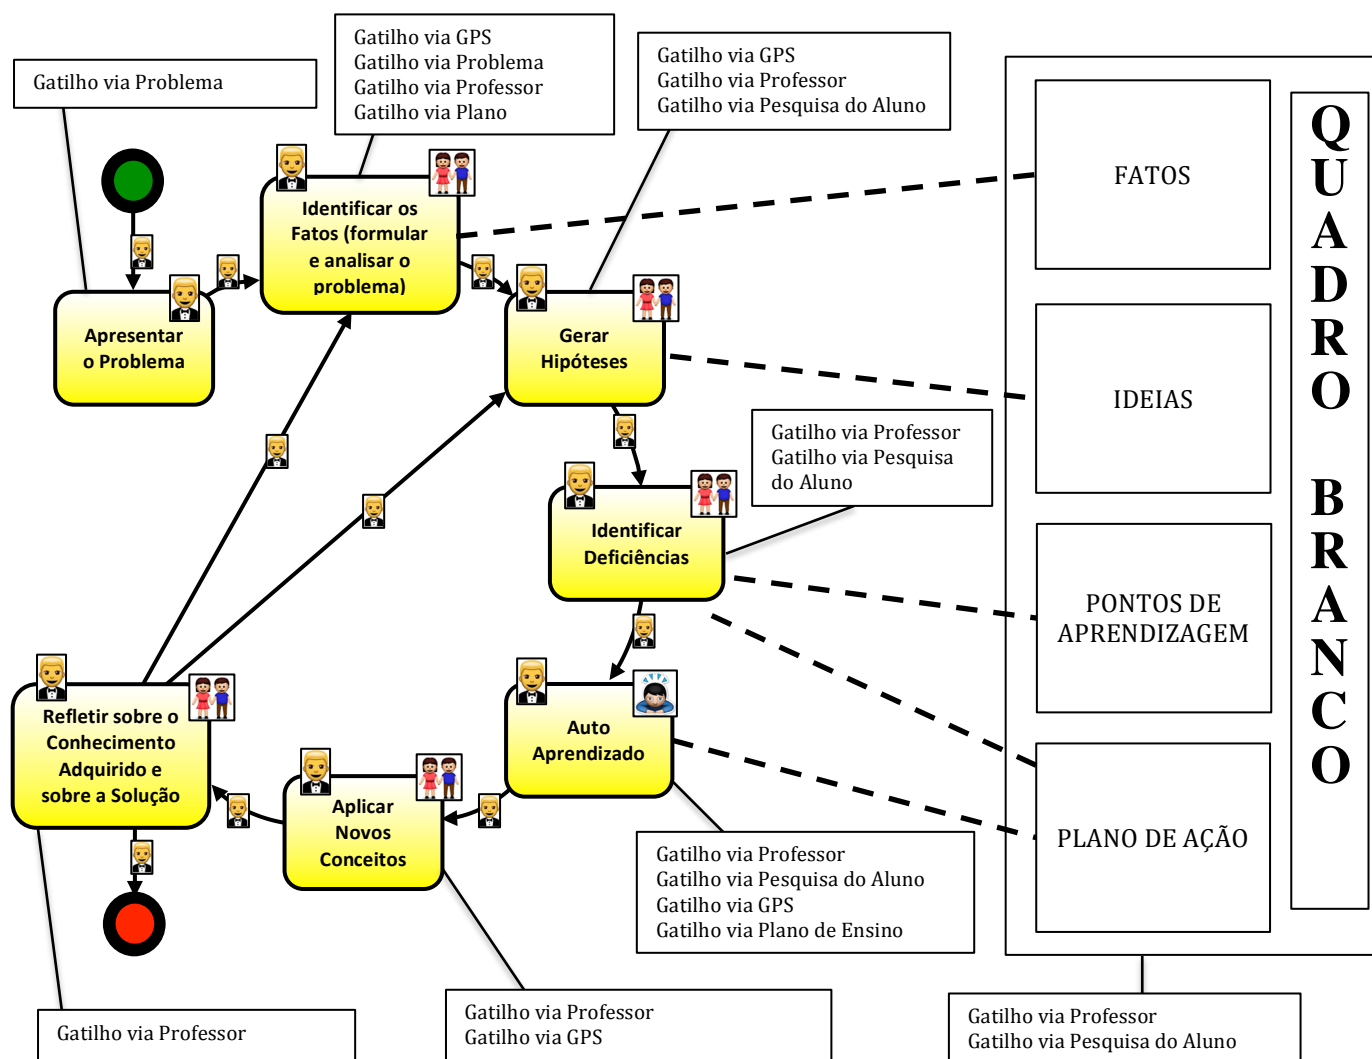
Gatilho via Problema

Gatilho via GPS
Gatilho via Problema
Gatilho via Professor
Gatilho via Plano

Gatilho via GPS
Gatilho via Professor
Gatilho via Pesquisa do Aluno

Apresentar o Problema

Identificar os Fatos (formular e analisar o problema)

Gerar Hipóteses

Identificar Deficiências

Gatilho via Professor
Gatilho via Pesquisa do Aluno

Auto Aprendizado

Aplicar Novos Conceitos

Refletir sobre o Conhecimento Adquirido e sobre a Solução

FATOS

IDEIAS

PONTOS DE APRENDIZAGEM

PLANO DE AÇÃO

QUADRO BRANCO

Gatilho via Professor
Gatilho via Pesquisa do Aluno
Gatilho via GPS
Gatilho via Plano de Ensino

Gatilho via Professor

Gatilho via Professor
Gatilho via GPS

Gatilho via Professor
Gatilho via Pesquisa do Aluno